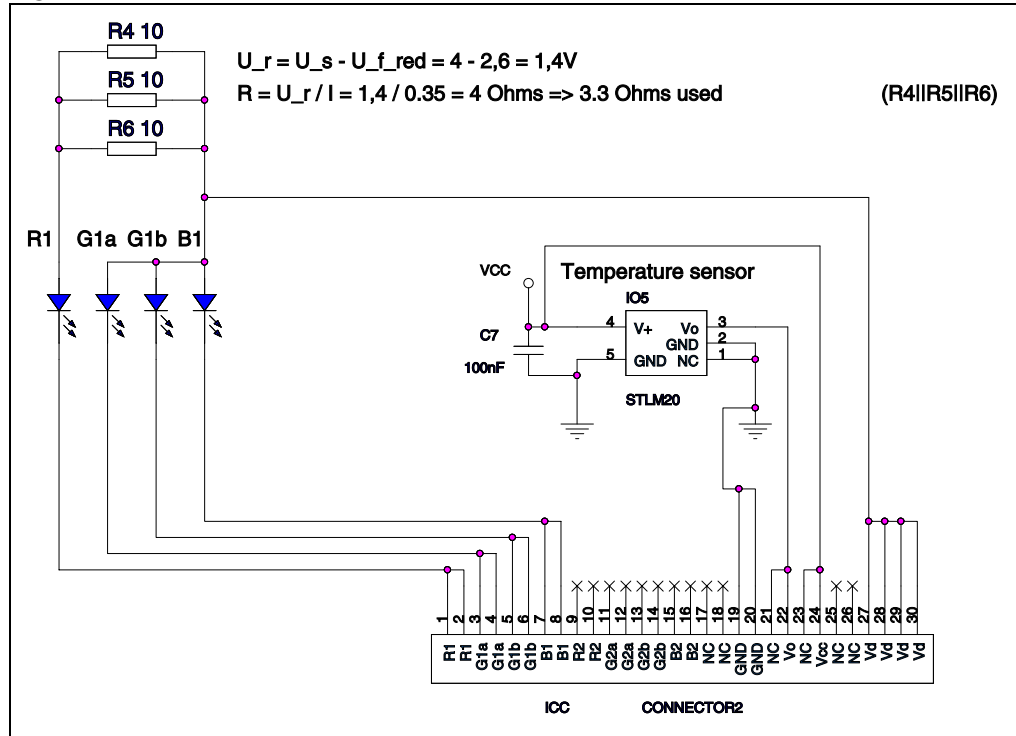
R4 10
R5 10
R6 10
U_r = U_s - U_f_red = 4 - 2,6 = 1,4V
R = U_r / I = 1,4 / 0.35 = 4 Ohms => 3.3 Ohms used
(R4||R5||R6)

R1 G1a G1b B1

VCC
Temperature sensor
IO5
C7
100nF
4 V+ Vo 3
GND 2
5 GND NC 1
STLM20

1 2 3 4 5 6 7 8 9 10 11 12 13 14 15 16 17 18 19 20 21 22 23 24 25 26 27 28 29 30
R1 R1 G1a G1a G1b G1b B1 B1 R2 R2 G2a G2a G2b G2b B2 B2 NC NC GND GND NC Vo NC Vcc NC NC Vd Vd Vd Vd

ICC CONNECTOR2